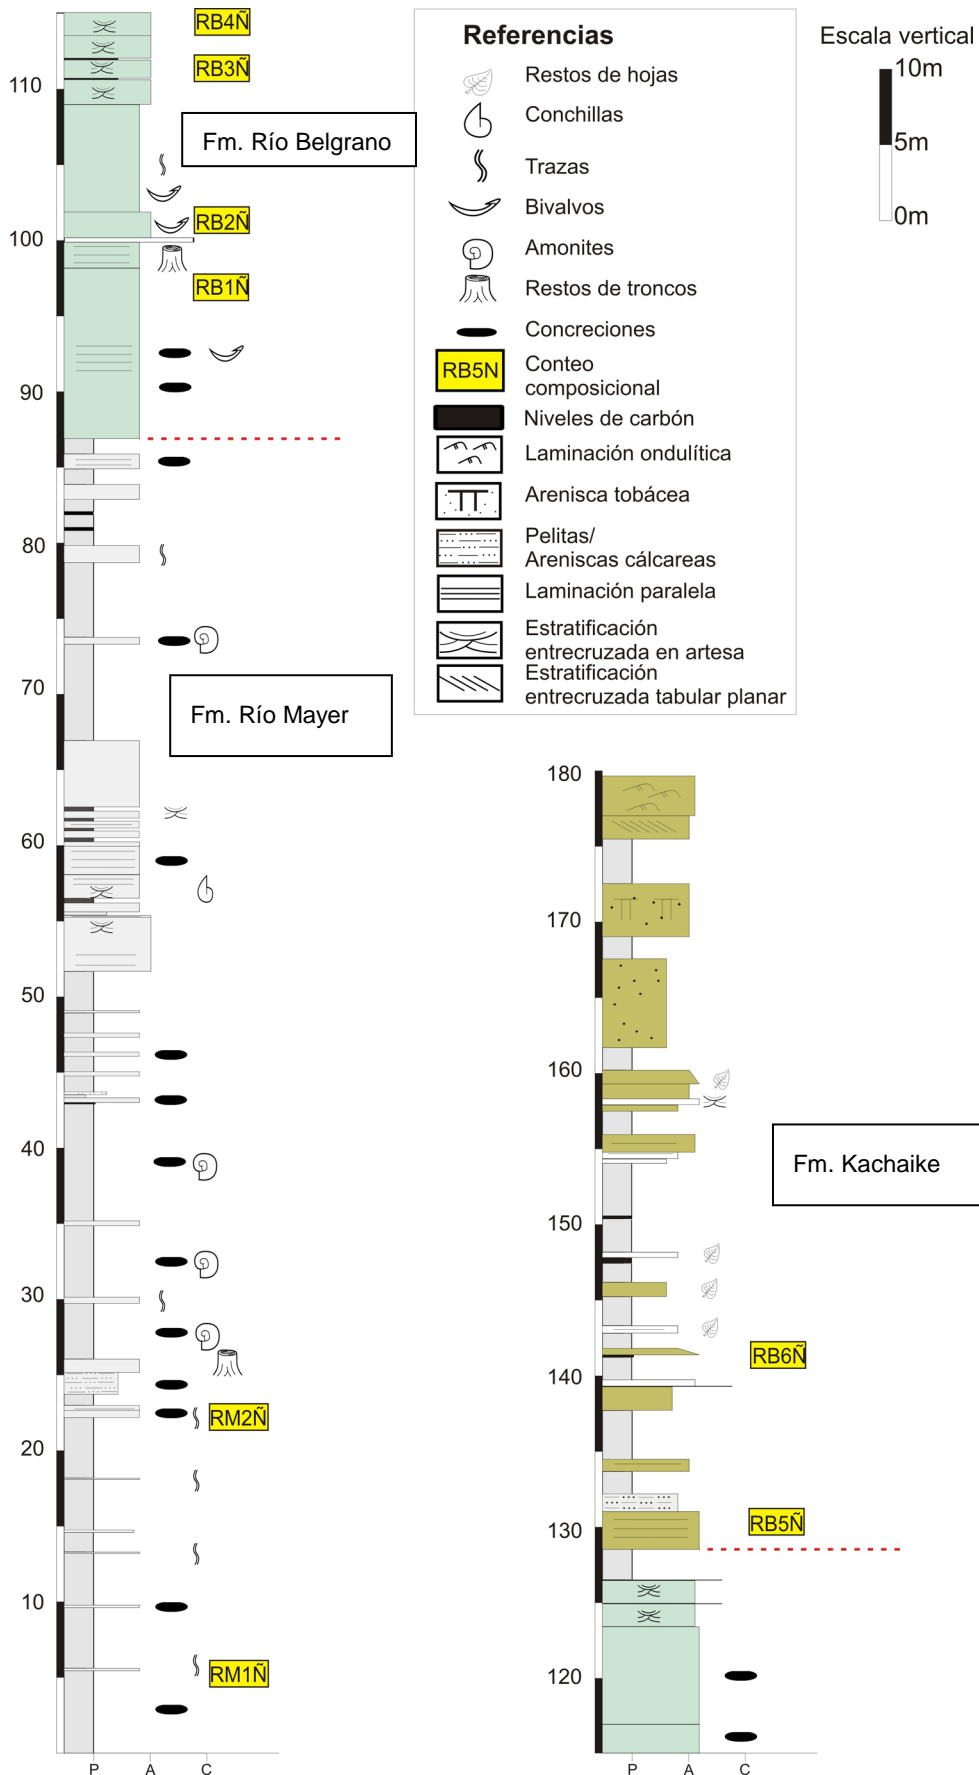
RB4Ñ
RB3Ñ
110
Fm. Río Belgrano
RB2Ñ
100
RB1Ñ
90
80
70
Fm. Río Mayer
60
50
40
30
RM2Ñ
20
10
RM1Ñ
P A C

Referencias
Restos de hojas
Conchillas
Trazas
Bivalvos
Amonites
Restos de troncos
Concreciones
RB5N Conteo composicional
Niveles de carbón
Laminación ondulítica
Arenisca tobácea
Pelitas/ Areniscas cálcareas
Laminación paralela
Estratificación entrecruzada en artesa
Estratificación entrecruzada tabular planar

Escala vertical
10m
5m
0m

180
170
160
Fm. Kachaike
150
140
RB6Ñ
130
RB5Ñ
120
P A C